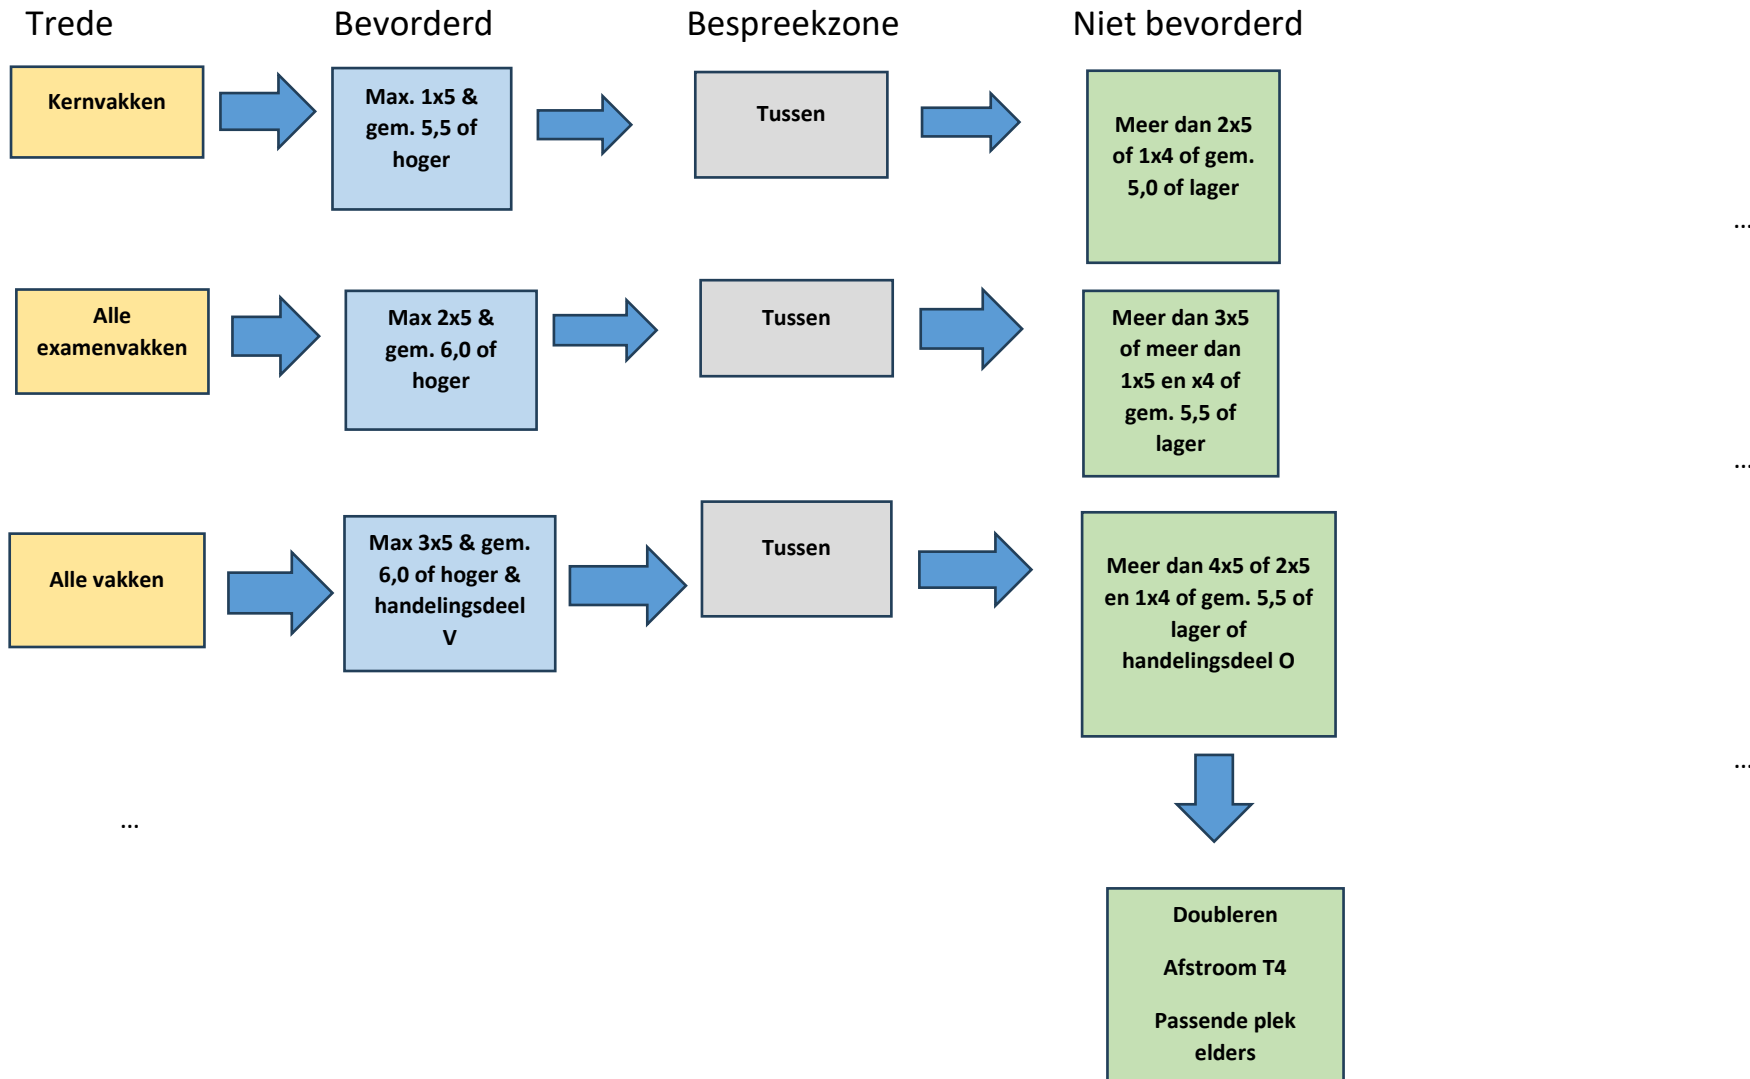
Trede

Bevorderd

Bespreekzone

Niet bevorderd

Kernvakken

Max. 1x5 & gem. 5,5 of hoger

Tussen

Meer dan 2x5 of 1x4 of gem. 5,0 of lager

...

Alle examenvakken

Max 2x5 & gem. 6,0 of hoger

Tussen

Meer dan 3x5 of meer dan 1x5 en x4 of gem. 5,5 of lager

...

Alle vakken

Max 3x5 & gem. 6,0 of hoger & handelingsdeel V

Tussen

Meer dan 4x5 of 2x5 en 1x4 of gem. 5,5 of lager of handelingsdeel O

...

...

Doubleren

Afstroom T4

Passende plek elders